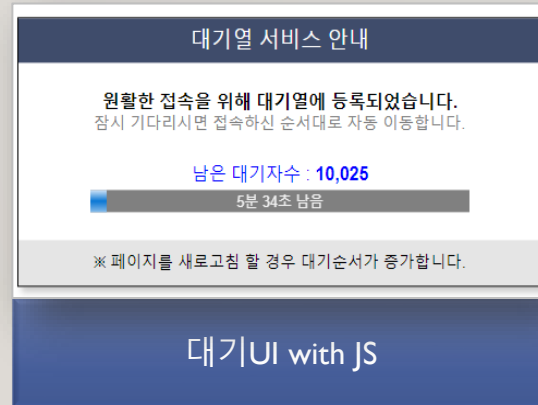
대기열 서비스 안내

원활한 접속을 위해 대기열에 등록되었습니다.
잠시 기다리시면 접속하신 순서대로 자동 이동합니다.

남은 대기자수 : 10,025

5분 34초 남음

※ 페이지를 새로고침 할 경우 대기순서가 증가합니다.

대기UI with JS